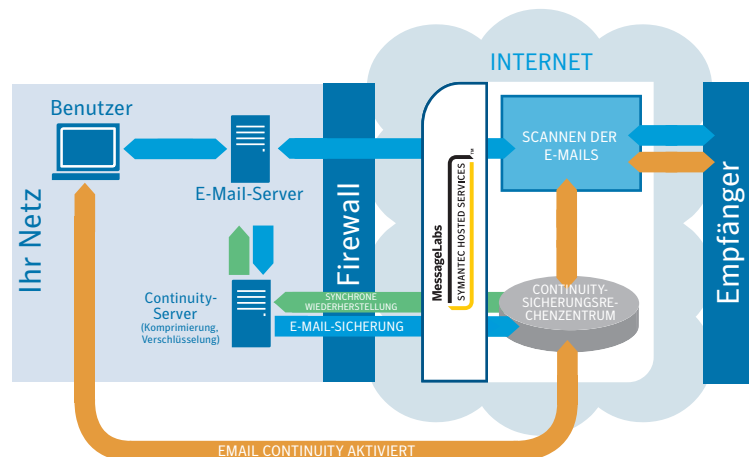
INTERNET

Ihr Netz

Benutzer

E-Mail-Server

Continuity-Server (Komprimierung, Verschlüsselung)

Firewall

SYNCHRONE WIEDERHERSTELLUNG

E-MAIL-SICHERUNG

MessageLabs SYMANTEC HOSTED SERVICES™

SCANNEN DER E-MAILS

CONTINUITY-SICHERUNGSRECHENZENTRUM

Empfänger

EMAIL CONTINUITY AKTIVIERT